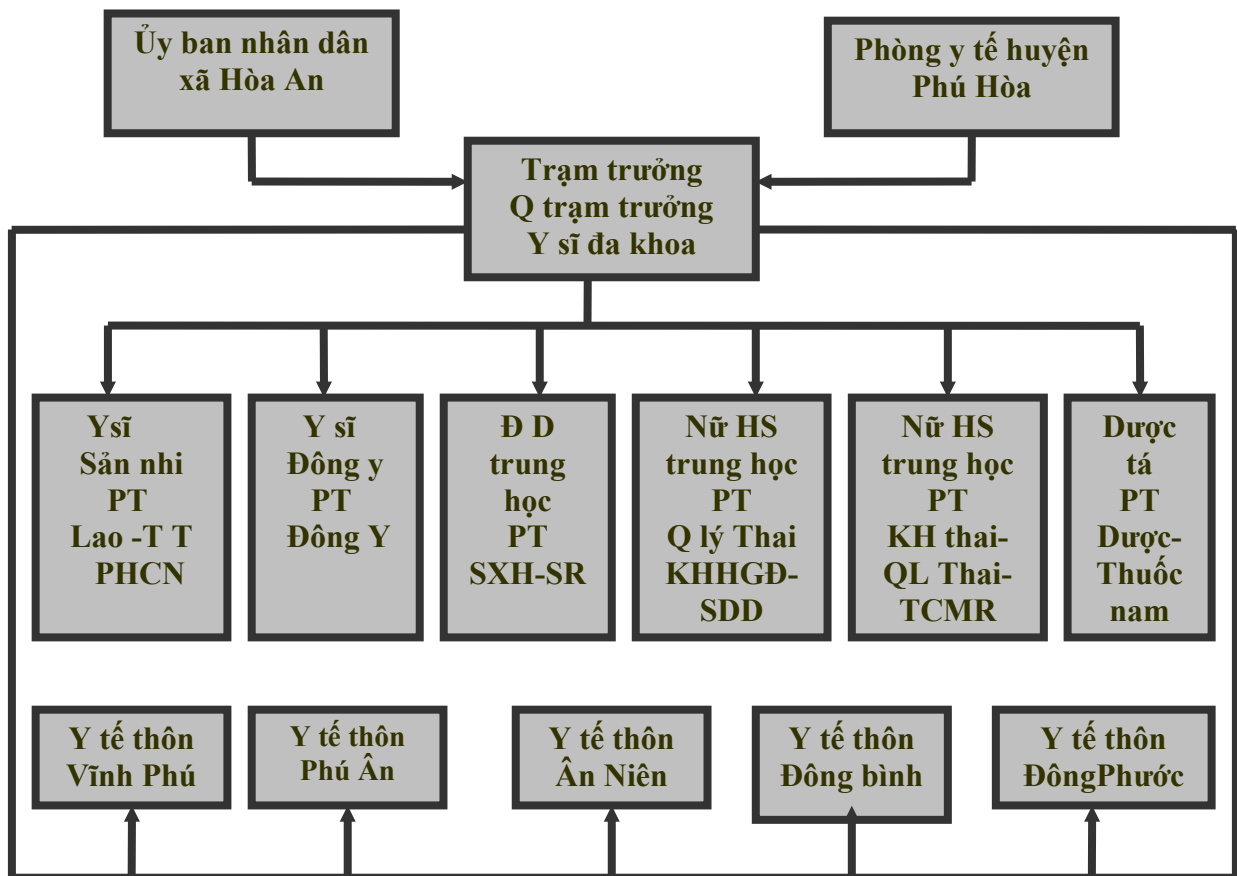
Ủy ban nhân dân xã Hòa An

Phòng y tế huyện Phú Hòa

Trạm trưởng
Q trạm trưởng
Y sĩ đa khoa

Ysĩ
Sản nhi
PT
Lao -T T
PHCN

Y sĩ
Đông y
PT
Đông Y

Đ D
trung
học
PT
SXH-SR

Nữ HS
trung học
PT
Q lý Thai
KHHGĐ-SDD

Nữ HS
trung học
PT
KH thai-QL Thai-TCMR

Dược
tá
PT
Dược-Thuốc nam

Y tế thôn Vĩnh Phú

Y tế thôn Phú Ân

Y tế thôn Ân Niên

Y tế thôn Đông bình

Y tế thôn ĐôngPhước